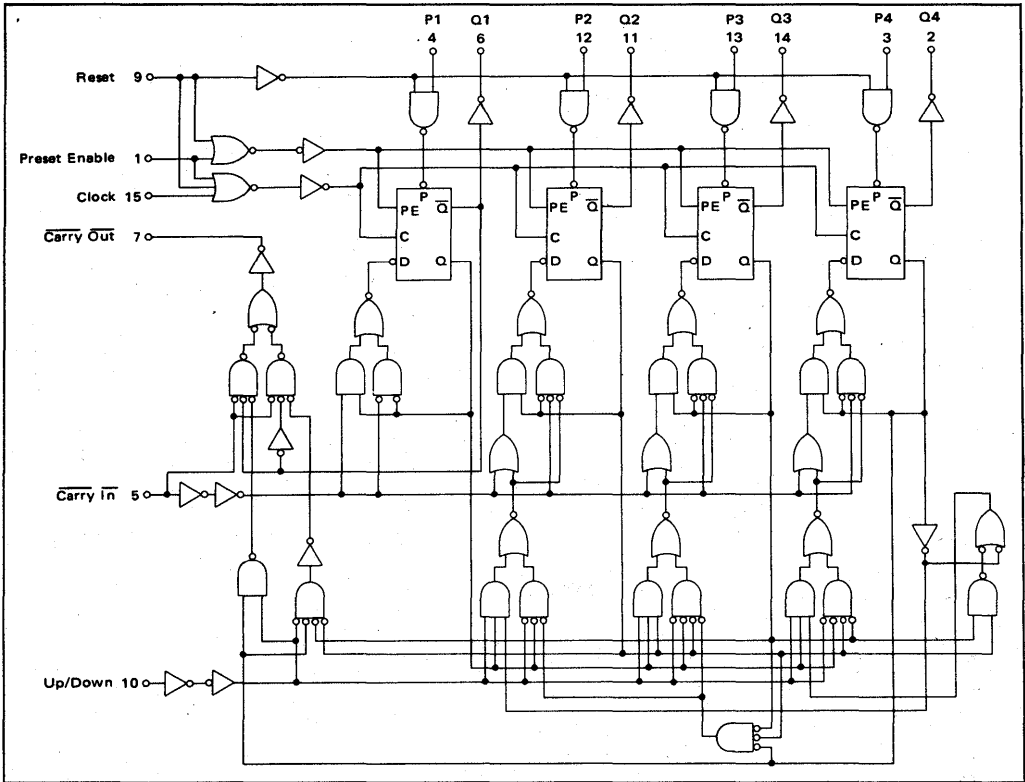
P1 4
Q1 6
P2 12
Q2 11
P3 13
Q3 14
P4 3
Q4 2

Reset 9
Preset Enable 1
Clock 15
$\overline{Carry}$ $\overline{Out}$ 7
$\overline{Carry}$ $\overline{In}$ 5
Up/Down 10

PE P $\overline{Q}$
C
D Q

PE P $\overline{Q}$
C
D Q

PE P $\overline{Q}$
C
D Q

PE P $\overline{Q}$
C
D Q